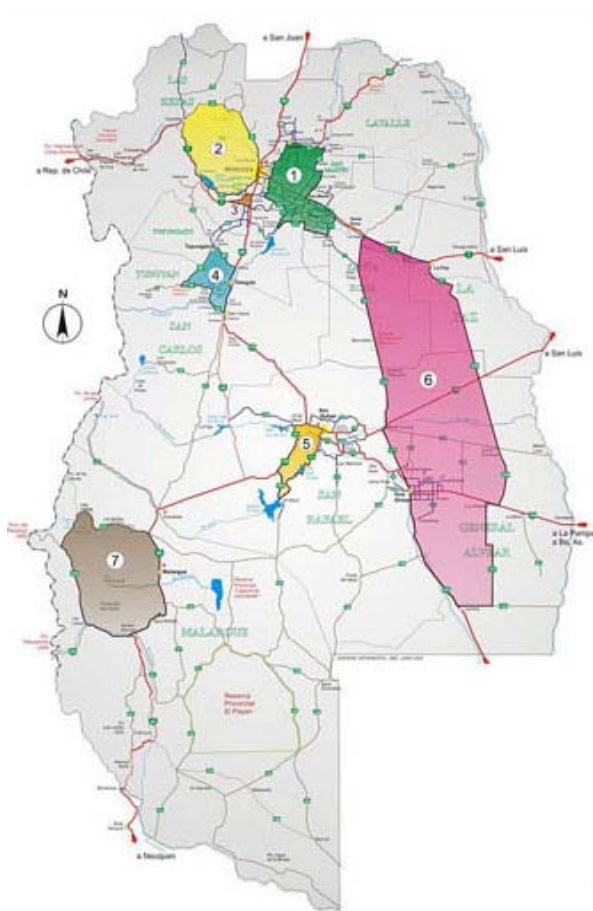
a San Juan

LAS HERAS

LAVALLE

a Rep. de Chile

2

1

3

TUPUNGATO

a San Luis

4

TUNUYAN

N

SANTA ROSA

LA PAZ

SAN CARLOS

a San Luis

6

5

SAN RAFAEL

GENERAL ALVEAR

a La Pampa a Bs. As.

7

Malargüe

MALARGÜE

Reserva Provincial El Payen

a Neuquen